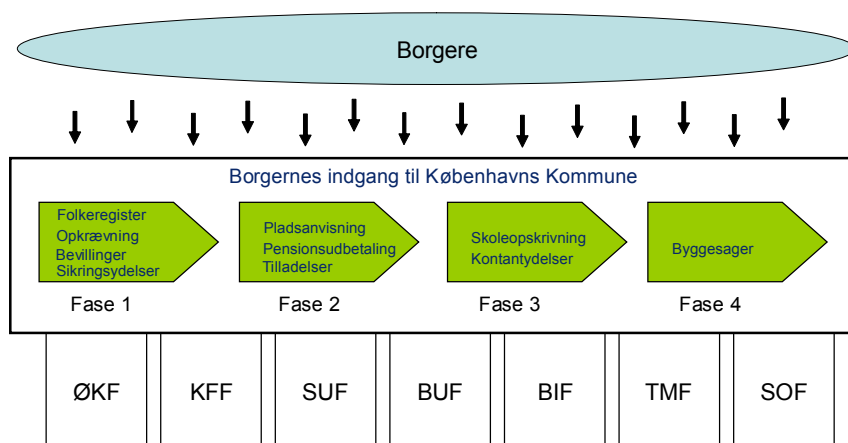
Borgere

Borgernes indgang til Københavns Kommune

Folkeregister
Opkrævning
Bevillinger
Sikringsydelser

Fase 1

Pladsanvisning
Pensionsudbetaling
Tilladelser

Fase 2

Skoleopskrivning
Kontantydelser

Fase 3

Byggesager

Fase 4

| ØKF | KFF | SUF | BUF | BIF | TMF | SOF |
|---|---|---|---|---|---|---|